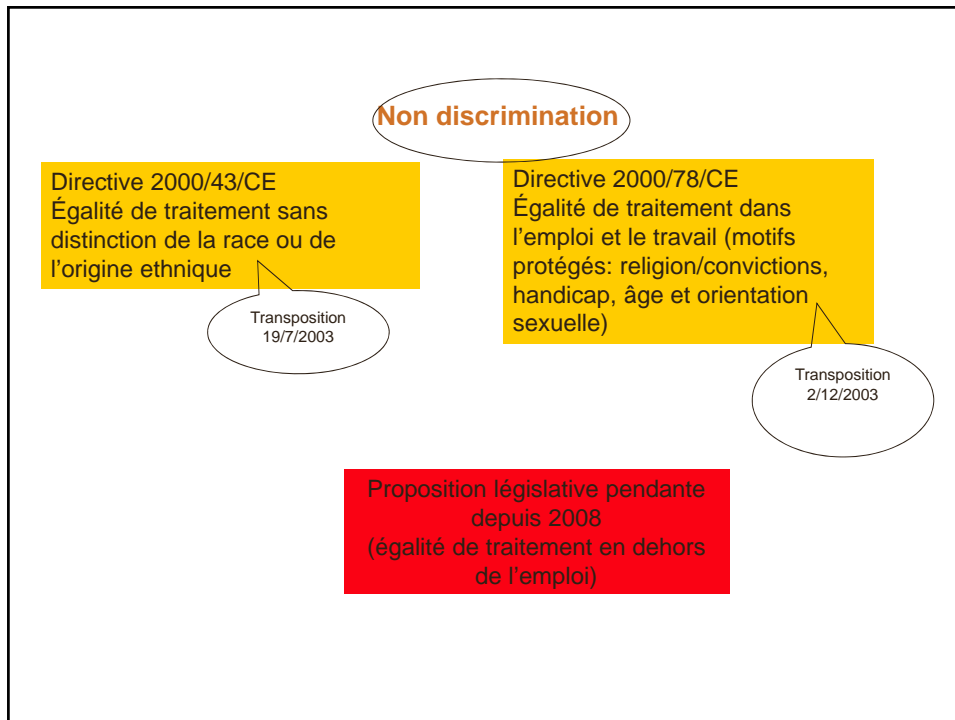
Non discrimination

Directive 2000/43/CE
Égalité de traitement sans distinction de la race ou de l'origine ethnique

Transposition
19/7/2003

Directive 2000/78/CE
Égalité de traitement dans l'emploi et le travail (motifs protégés: religion/convictions, handicap, âge et orientation sexuelle)

Transposition
2/12/2003

Proposition législative pendante depuis 2008
(égalité de traitement en dehors de l'emploi)